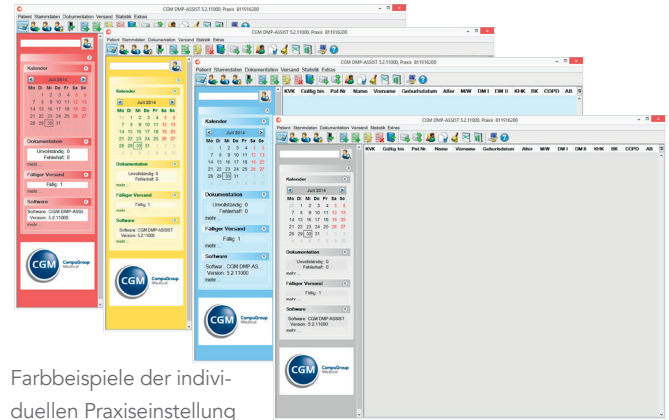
CGM DMP-ASSIST 5.2.11000, Praxis: 811916200

Patient Stammdaten Dokumentation Versand Statistik Extras

Kalender

Juli 2014

| Mo | Di | Mi | Do | Fr | Sa | So |
|---|---|---|---|---|---|---|
| | 1 | 2 | 3 | 4 | 5 | 6 |
| 7 | 8 | 9 | 10 | 11 | 12 | 13 |
| 14 | 15 | 16 | 17 | 18 | 19 | 20 |
| 21 | 22 | 23 | 24 | 25 | 26 | 27 |
| 28 | 29 | 30 | 31 | | | |

Dokumentation

Unvollständig: 0
Fehlerhaft: 0
mehr ...

Fälliger Versand

Fällig: 1
mehr ...

Software

Software: CGM DMP-ASSIST
Version: 5.2.11000
mehr ...

CGM CompuGroup Medical

| KVK | Gültig bis | Pat.Nr. | Name | Vorname | Geburtsdatum | Alter | M/W | DM I | DM II | KHK | BK | COPD | AB |
|---|---|---|---|---|---|---|---|---|---|---|---|---|---|

Farbbeispiele der individuellen Praxiseinstellung